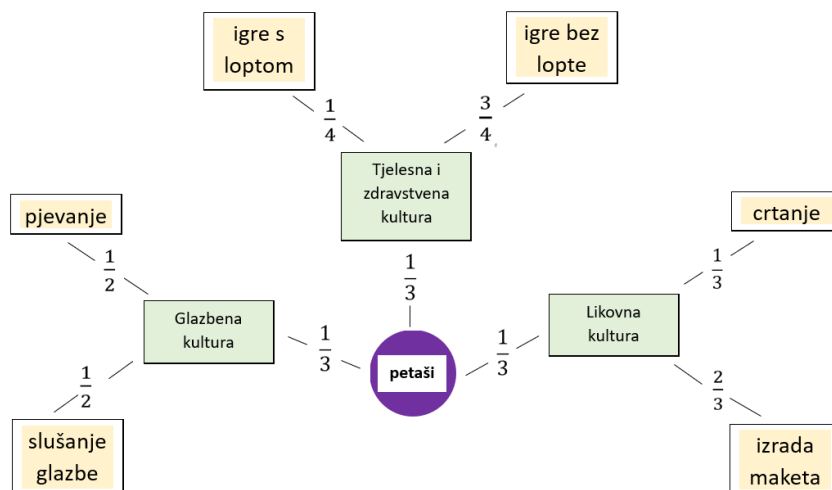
igre s loptom

igre bez lopte

$\frac{1}{4}$

$\frac{3}{4}$

Tjelesna i zdravstvena kultura

pjevanje

crtanje

$\frac{1}{2}$

$\frac{1}{3}$

$\frac{1}{3}$

Glazbena kultura

Likovna kultura

$\frac{1}{3}$

$\frac{1}{3}$

petaši

$\frac{1}{2}$

$\frac{2}{3}$

slušanje glazbe

izrada maketa